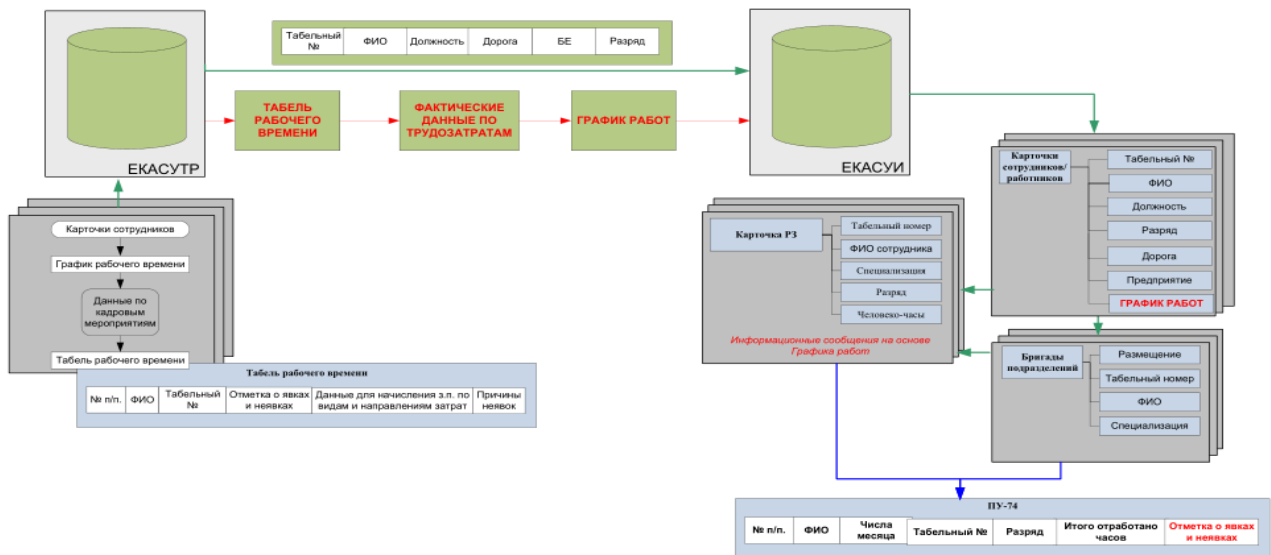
| Табельный № | ФИО | Должность | Дорога | БЕ | Разряд |
|---|---|---|---|---|---|

ЕКАСУТР

ТАБЕЛЬ РАБОЧЕГО ВРЕМЕНИ

ФАКТИЧЕСКИЕ ДАННЫЕ ПО ТРУДОЗАТРАТАМ

ГРАФИК РАБОТ

ЕКАСУИ

Карточки сотрудников

График рабочего времени

Данные по кадровым мероприятиям

Табель рабочего времени

Табель рабочего времени

| № п/п. | ФИО | Табельный № | Отметка о явках и неявках | Данные для начисления з.п. по видам и направлениям затрат | Причины неявок |
|---|---|---|---|---|---|

Карточки сотрудников/работников

Табельный №

ФИО

Должность

Разряд

Дорога

Предприятие

ГРАФИК РАБОТ

Карточка РЗ

Табельный номер

ФИО сотрудника

Специализация

Разряд

Человеко-часы

Информационные сообщения на основе Графика работ

Бригады подразделений

Размещение

Табельный номер

ФИО

Специализация

ПУ-74

| № п/п. | ФИО | Числа месяца | Табельный № | Разряд | Итого отработано часов | Отметка о явках и неявках |
|---|---|---|---|---|---|---|